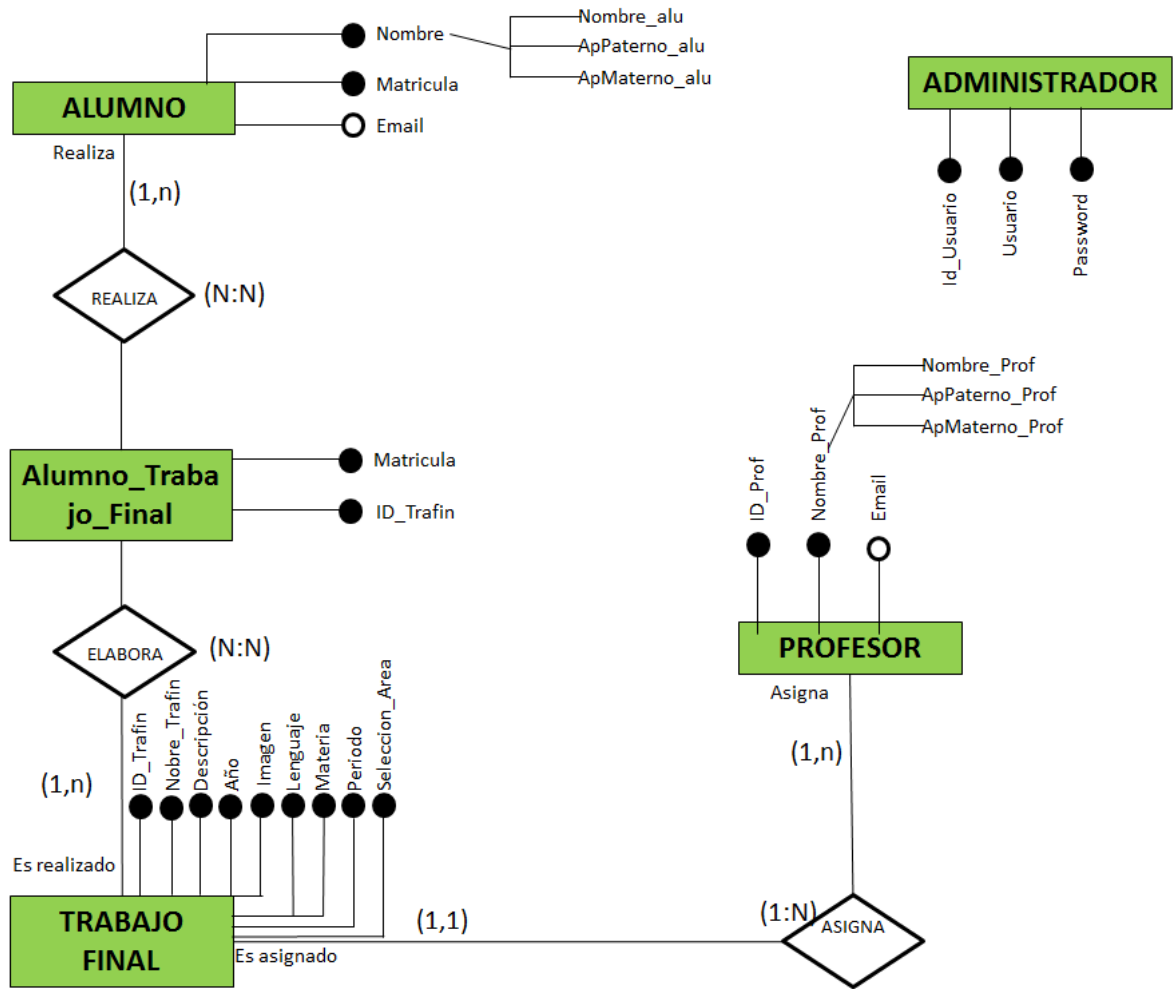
Nombre
Nombre_alu
ApPaterno_alu
ApMaterno_alu
Matricula
ALUMNO
Email
Realiza
(1,n)
REALIZA
(N:N)

ADMINISTRADOR
Id_Usuario
Usuario
Password

Alumno_Trabajo_Final
Matricula
ID_Trafin

ELABORA
(N:N)
(1,n)
Es realizado
ID_Trafin
Nobre_Trafin
Descripción
Año
Imagen
Lenguaje
Materia
Periodo
Seleccion_Area
TRABAJO FINAL
Es asignado
(1,1)

Nombre_Prof
ApPaterno_Prof
ApMaterno_Prof
ID_Prof
Nombre_Prof
Email
PROFESOR
Asigna
(1,n)
(1:N)
ASIGNA